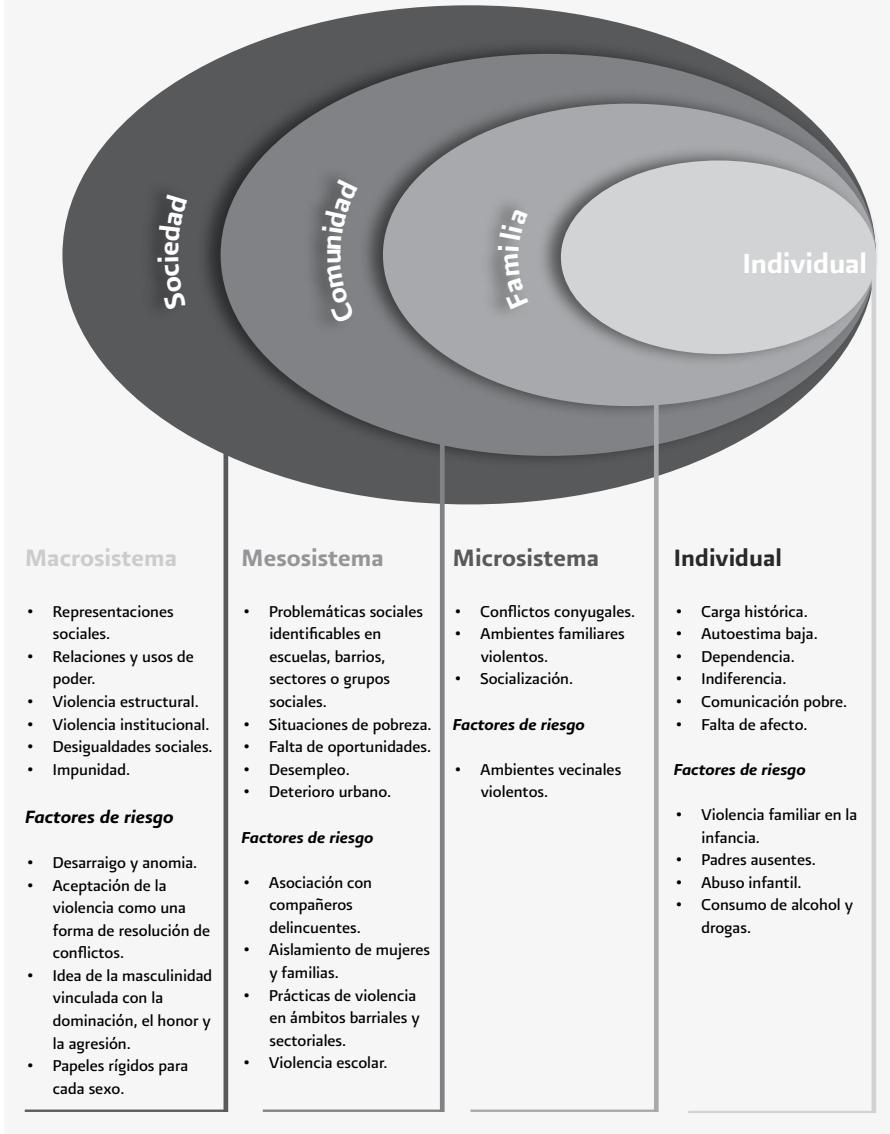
Sociedad

Comunidad

Familia

Individual

Macrosistema

- Representaciones sociales.
- Relaciones y usos de poder.
- Violencia estructural.
- Violencia institucional.
- Desigualdades sociales.
- Impunidad.

*Factores de riesgo*

- Desarraigo y anomia.
- Aceptación de la violencia como una forma de resolución de conflictos.
- Idea de la masculinidad vinculada con la dominación, el honor y la agresión.
- Papeles rígidos para cada sexo.

Mesosistema

- Problemáticas sociales identificables en escuelas, barrios, sectores o grupos sociales.
- Situaciones de pobreza.
- Falta de oportunidades.
- Desempleo.
- Deterioro urbano.

*Factores de riesgo*

- Asociación con compañeros delincuentes.
- Aislamiento de mujeres y familias.
- Prácticas de violencia en ámbitos barriales y sectoriales.
- Violencia escolar.

Microsistema

- Conflictos conyugales.
- Ambientes familiares violentos.
- Socialización.

*Factores de riesgo*

- Ambientes vecinales violentos.

Individual

- Carga histórica.
- Autoestima baja.
- Dependencia.
- Indiferencia.
- Comunicación pobre.
- Falta de afecto.

*Factores de riesgo*

- Violencia familiar en la infancia.
- Padres ausentes.
- Abuso infantil.
- Consumo de alcohol y drogas.